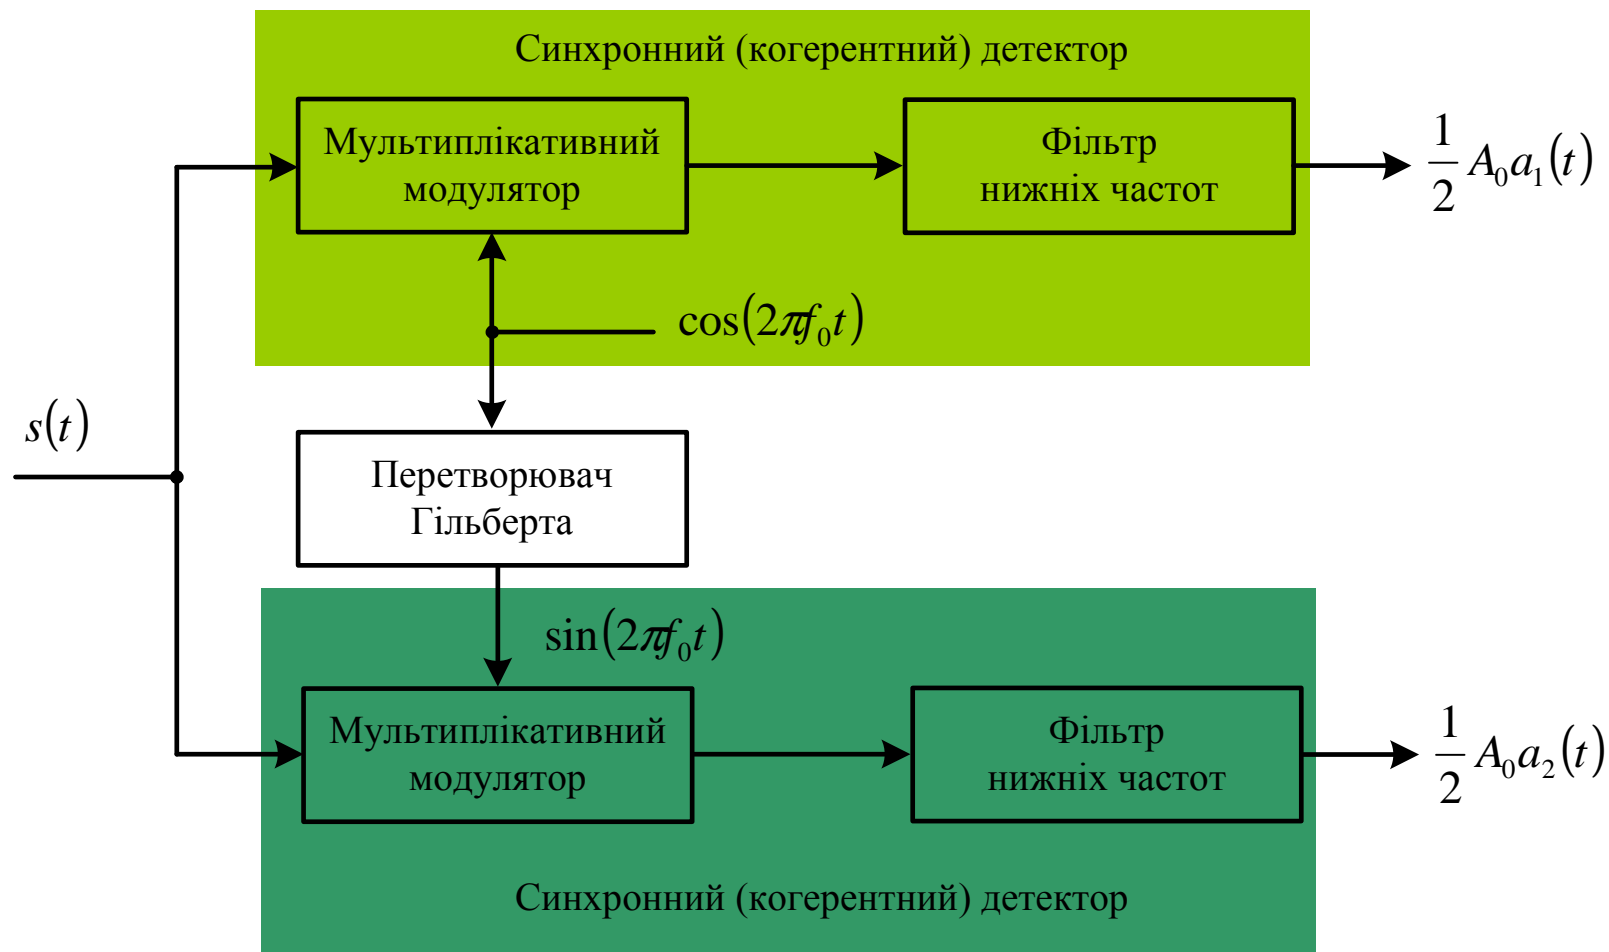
Синхронний (когерентний) детектор

Мультиплікативний модулятор

Фільтр нижніх частот

$\frac{1}{2} A_0 a_1(t)$

$\cos(2\pi f_0 t)$

$s(t)$

Перетворювач Гільберта

$\sin(2\pi f_0 t)$

Мультиплікативний модулятор

Фільтр нижніх частот

$\frac{1}{2} A_0 a_2(t)$

Синхронний (когерентний) детектор